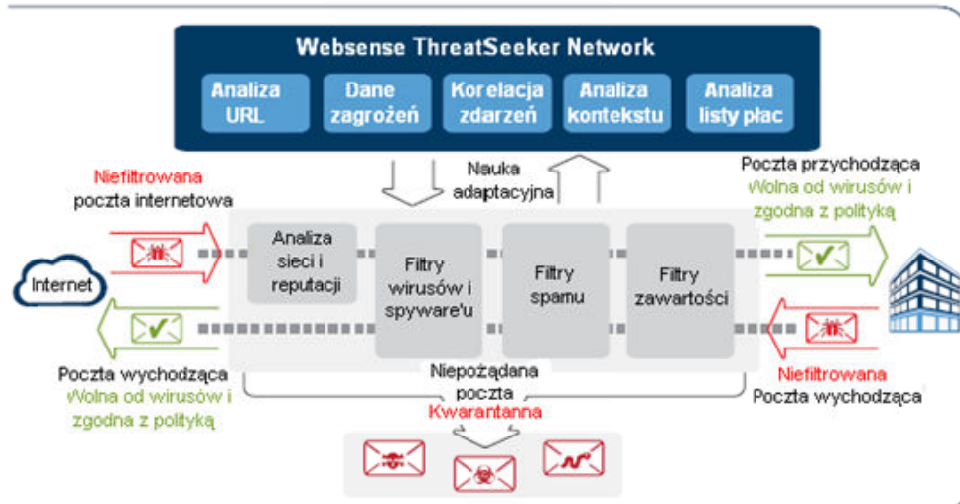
Websense ThreatSeeker Network

Analiza URL

Dane zagrożeń

Korelacja zdarzeń

Analiza kontekstu

Analiza listy płac

Nauka adaptacyjna

Niefiltrowana poczta internetowa

Poczta przychodząca Wolna od wirusów i zgodna z polityką

Internet

Analiza sieci i reputacji

Filtry wirusów i spyware'u

Filtry spamu

Filtry zawartości

Poczta wychodząca Wolna od wirusów i zgodna z polityką

Niepożądana poczta

Kwarantanna

Niefiltrowana Poczta wychodząca